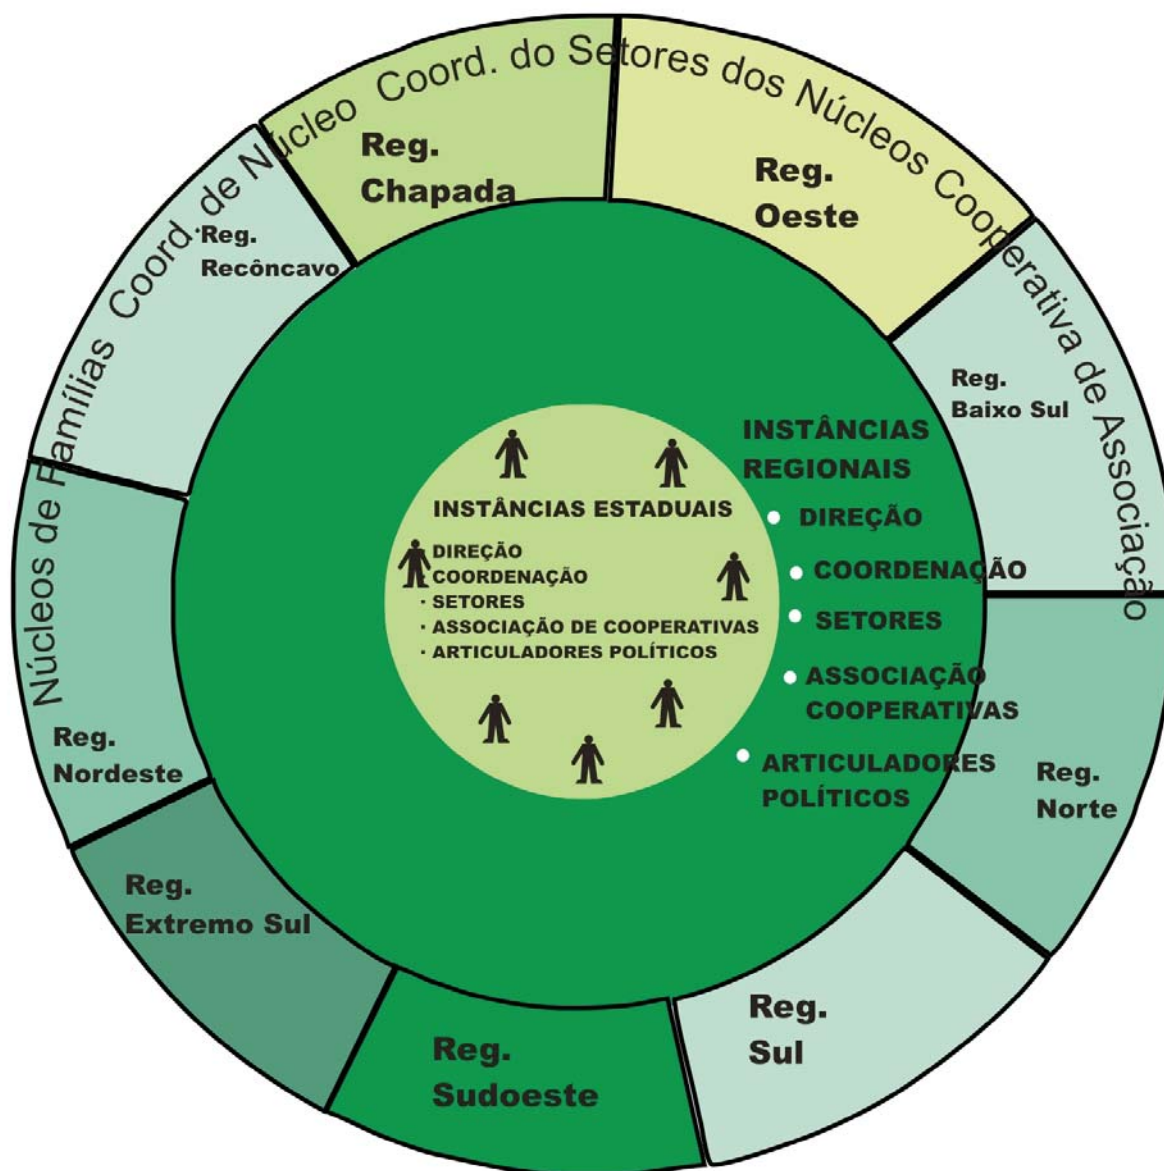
Núcleos de Famílias Coord de Núcleo Coord. do Setores dos Núcleos Cooperativa de Associação

Reg. Chapada

Reg. Oeste

Reg. Recôncavo

Reg. Baixo Sul

INSTÂNCIAS REGIONAIS
• DIREÇÃO
• COORDENAÇÃO
• SETORES
• ASSOCIAÇÃO COOPERATIVAS
• ARTICULADORES POLÍTICOS

INSTÂNCIAS ESTADUAIS
DIREÇÃO
COORDENAÇÃO
· SETORES
· ASSOCIAÇÃO DE COOPERATIVAS
· ARTICULADORES POLÍTICOS

Reg. Nordeste

Reg. Norte

Reg. Extremo Sul

Reg. Sudoeste

Reg. Sul